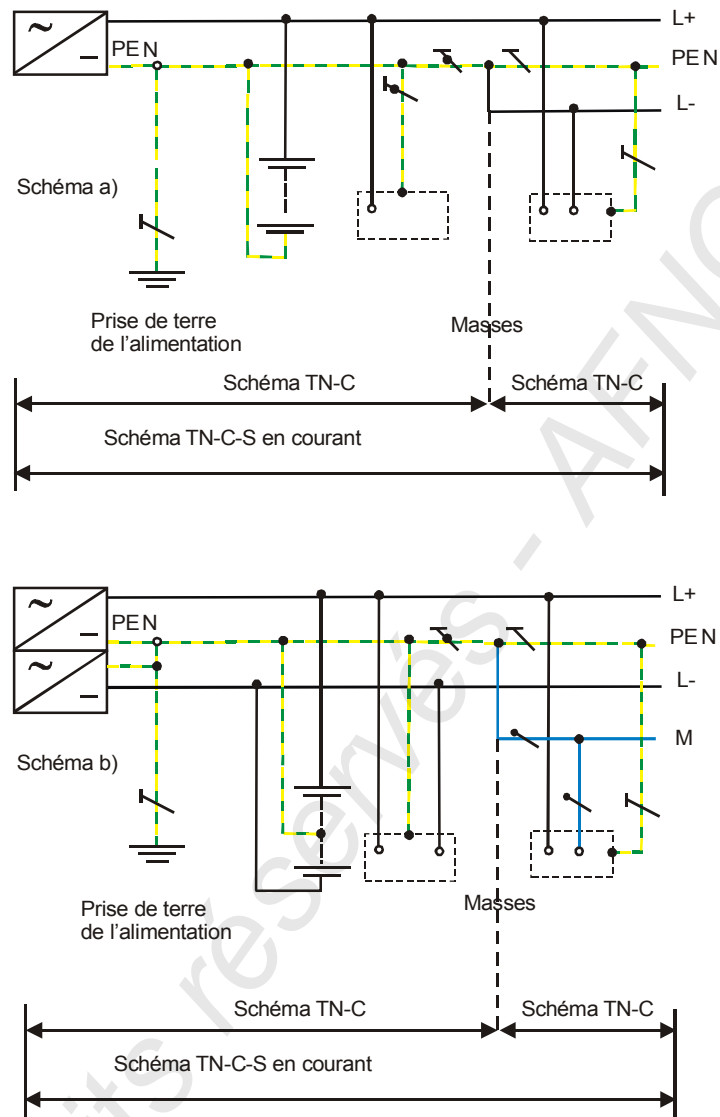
~
–
PEN
L+
PEN
L-
Schéma a)
Prise de terre de l'alimentation
Masses
Schéma TN-C
Schéma TN-C
Schéma TN-C-S en courant

~
–
PEN
~
–
L+
PEN
L-
M
Schéma b)
Prise de terre de l'alimentation
Masses
Schéma TN-C
Schéma TN-C
Schéma TN-C-S en courant

Droits réservés - AFNOR